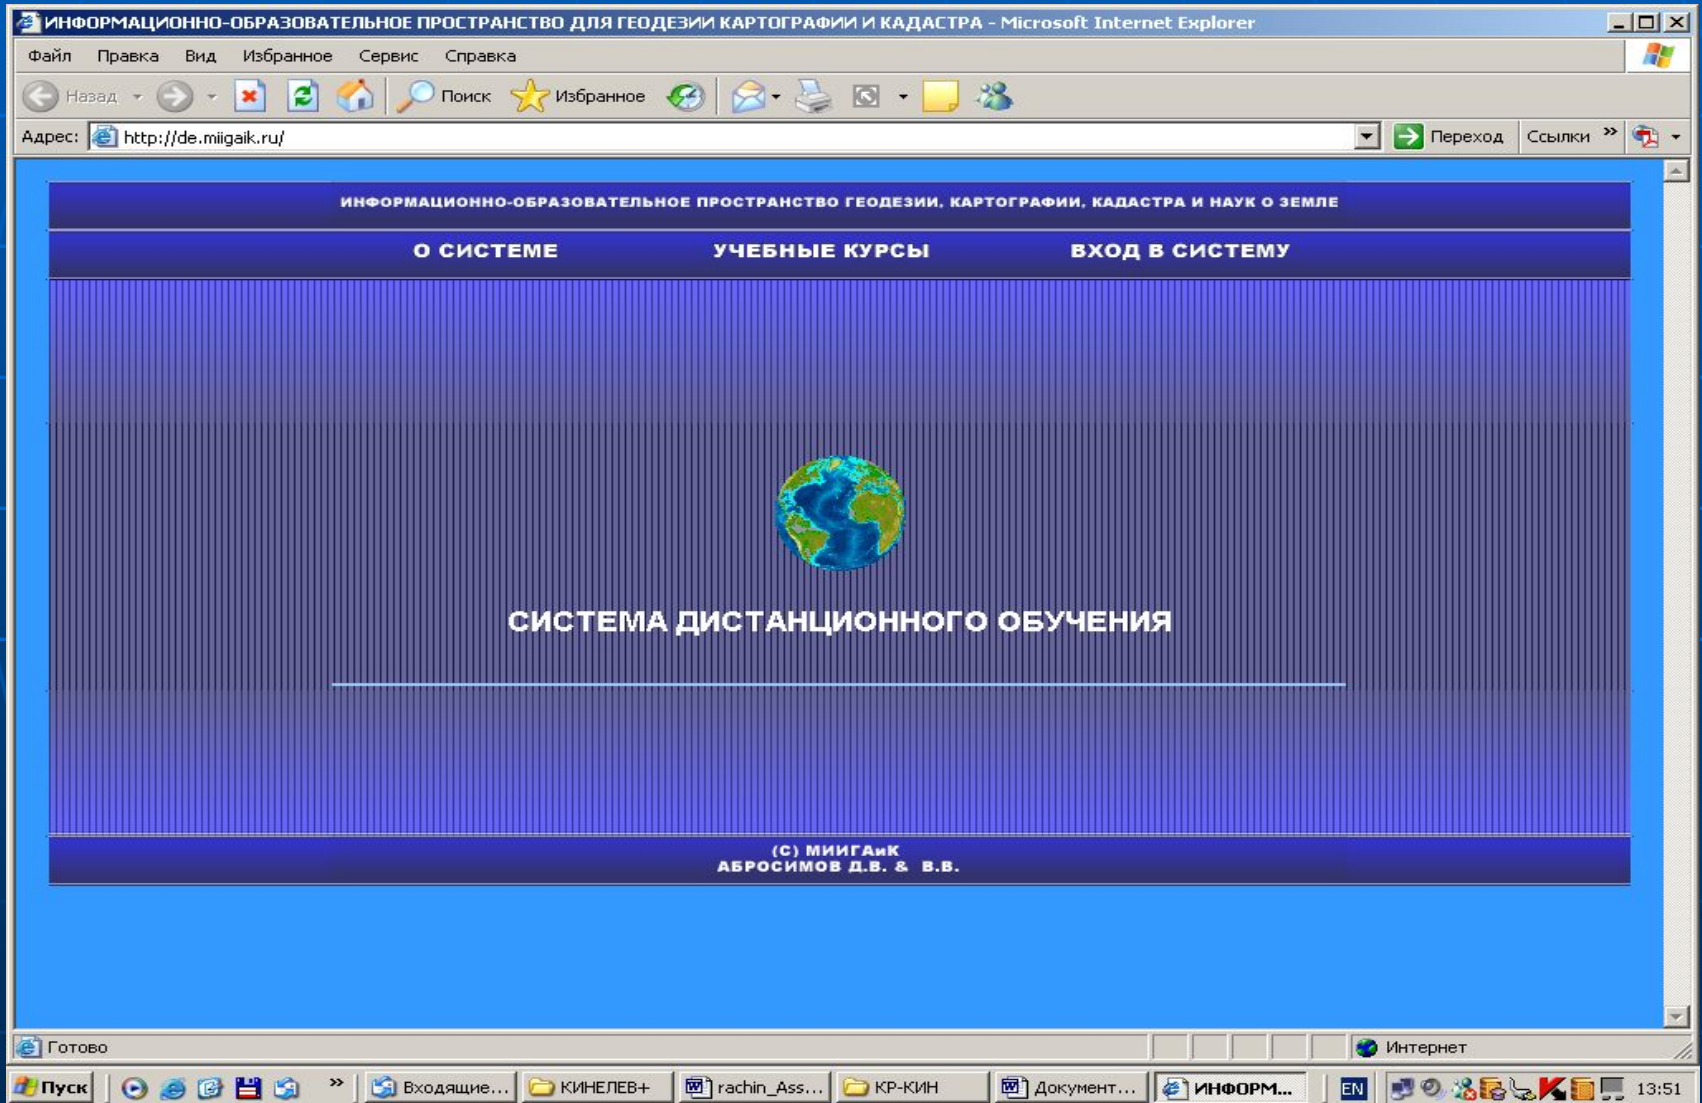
ИНФОРМАЦИОННО-ОБРАЗОВАТЕЛЬНОЕ ПРОСТРАНСТВО ДЛЯ ГЕОДЕЗИИ КАРТОГРАФИИ И КАДАСТРА - Microsoft Internet Explorer

Файл Правка Вид Избранное Сервис Справка

Назад Поиск Избранное

Адрес: http://de.miigaik.ru/ Переход Ссылки »

ИНФОРМАЦИОННО-ОБРАЗОВАТЕЛЬНОЕ ПРОСТРАНСТВО ГЕОДЕЗИИ, КАРТОГРАФИИ, КАДАСТРА И НАУК О ЗЕМЛЕ

О СИСТЕМЕ УЧЕБНЫЕ КУРСЫ ВХОД В СИСТЕМУ

СИСТЕМА ДИСТАНЦИОННОГО ОБУЧЕНИЯ

(С) МИИГАиК
АБРОСИМОВ Д.В. & В.В.

Готово Интернет

Пуск » Входящие... КИНЕЛЕВ+ rachin_Ass... КР-КИН Документ... ИНФОРМ... EN 13:51